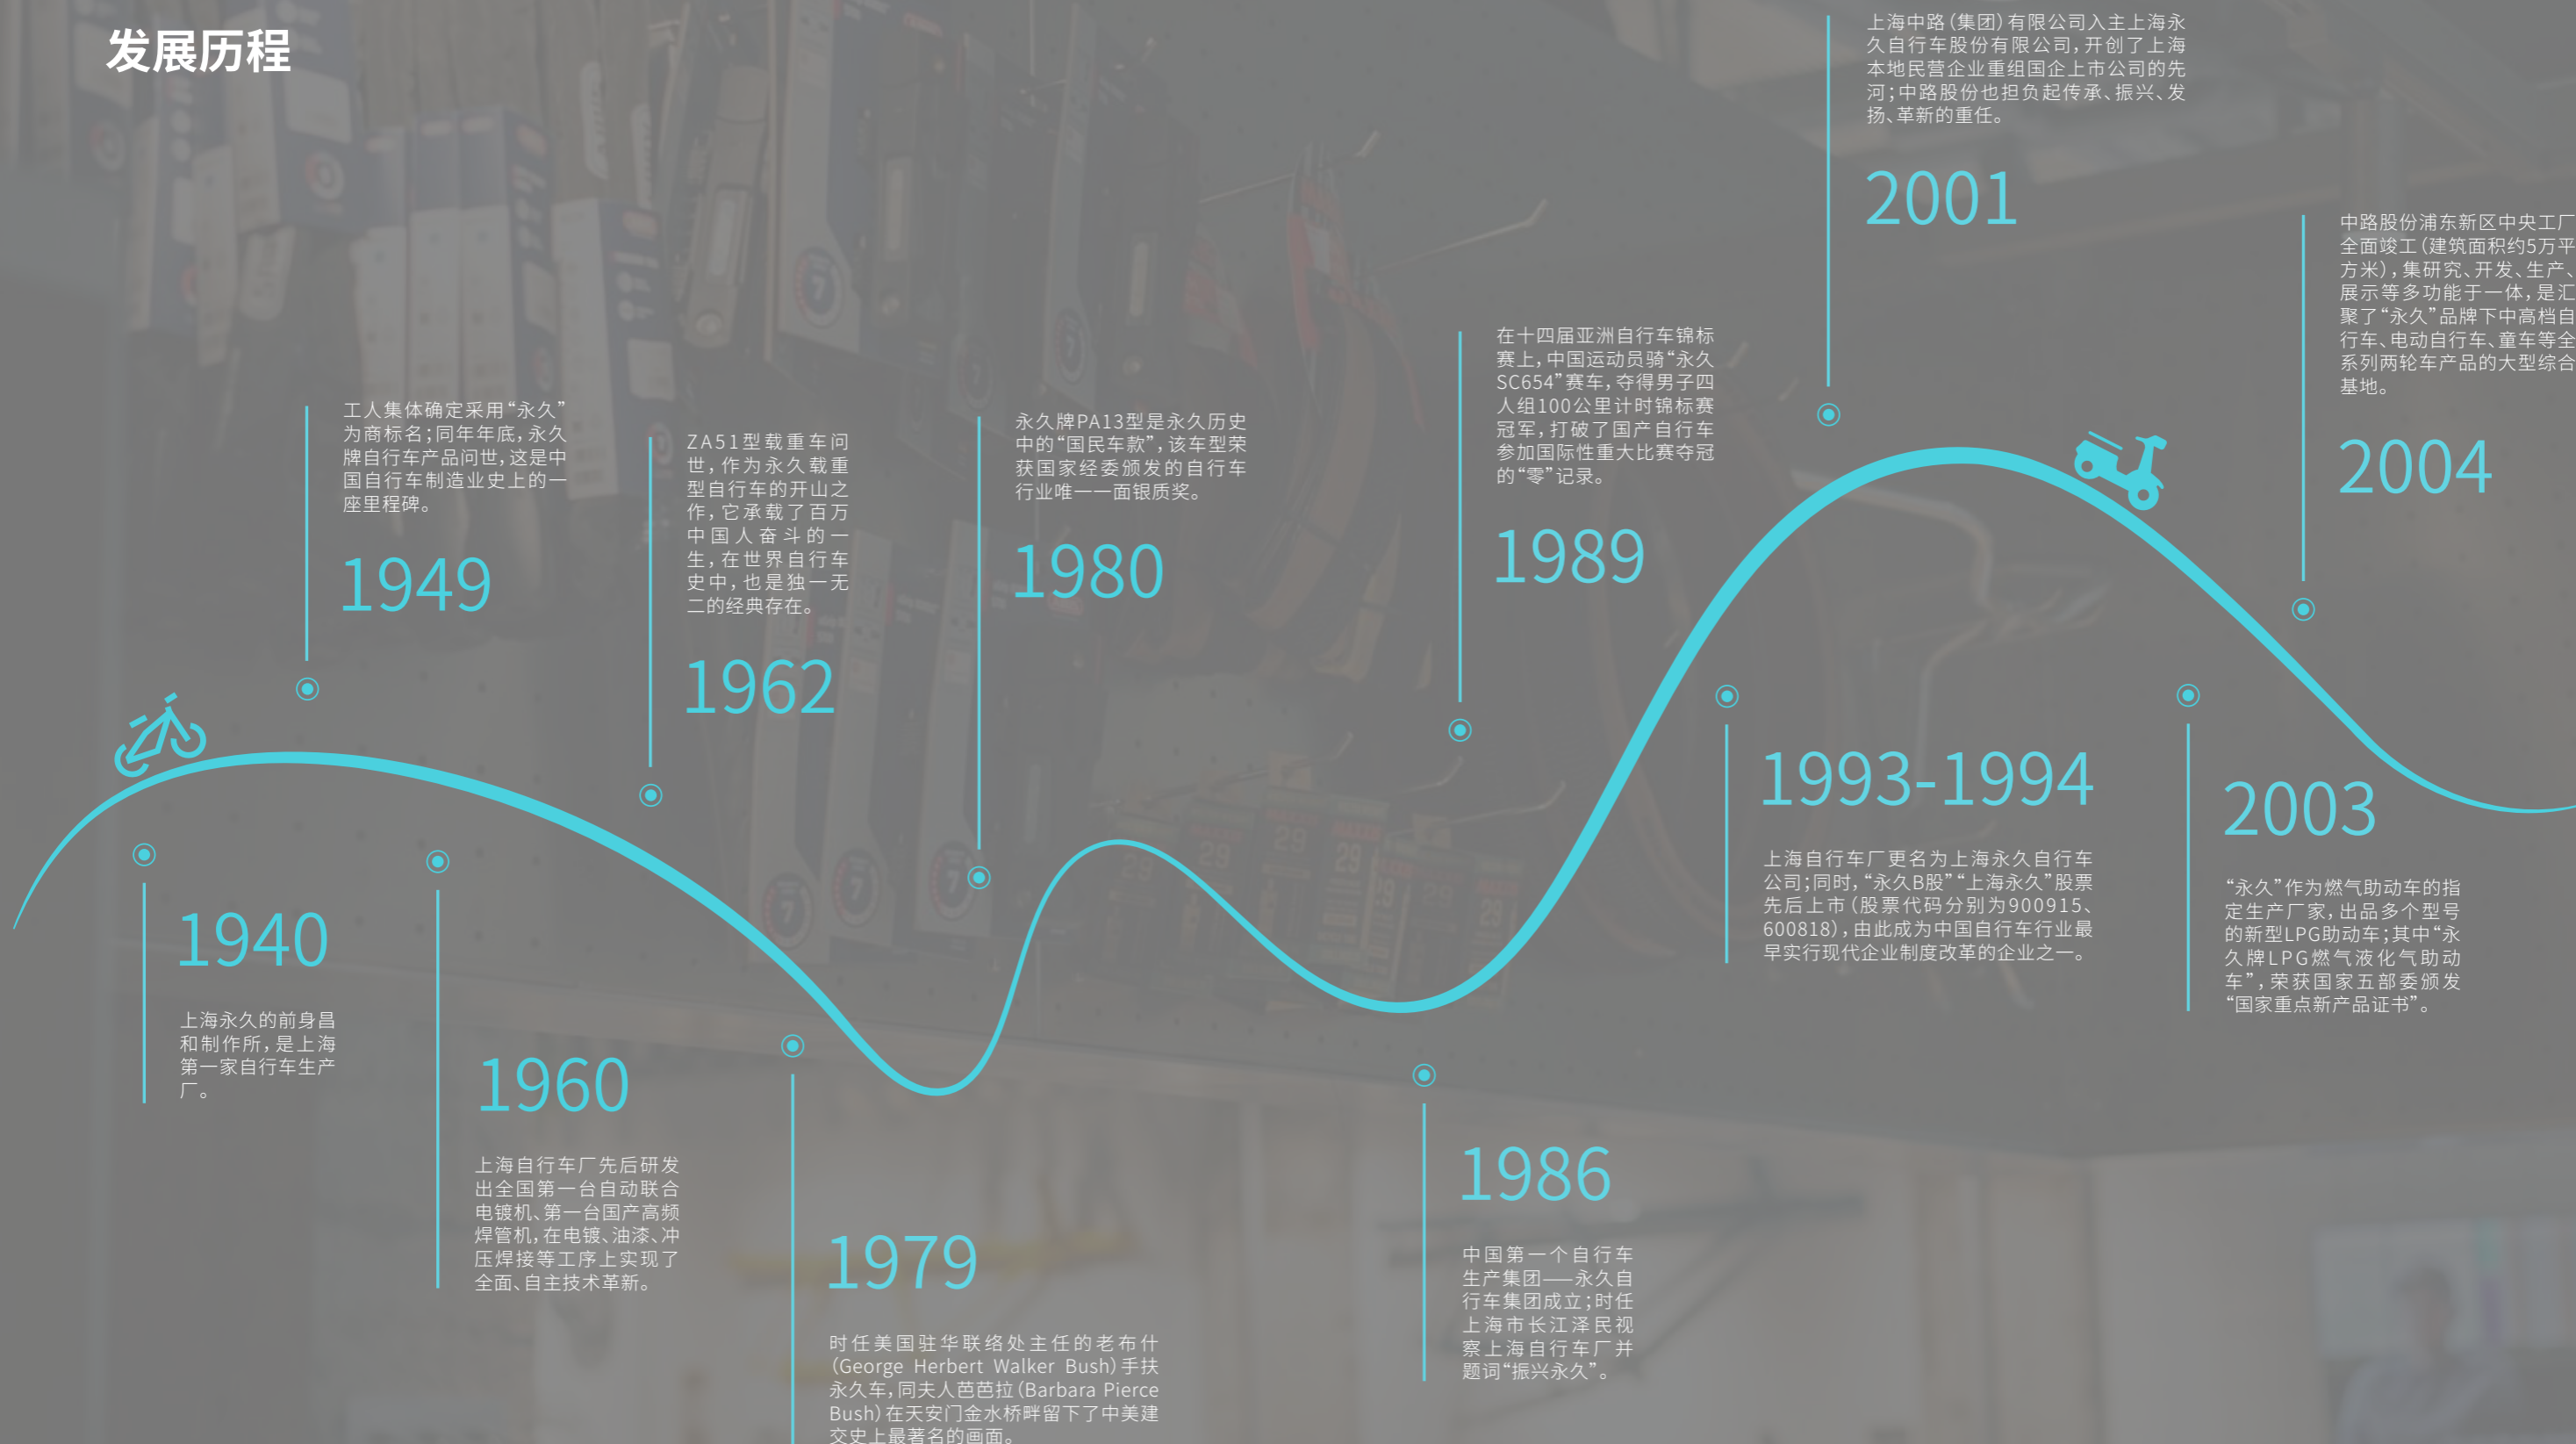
发展历程

1940

上海永久的前身昌和制作所，是上海第一家自行车生产厂。

工人集体确定采用“永久”为商标名；同年年底，永久牌自行车产品问世，这是中国自行车制造业史上的一座里程碑。

1949

1960

上海自行车厂先后研发出全国第一台自动联合电镀机、第一台国产高频焊管机，在电镀、油漆、冲压焊接等工序上实现了全面、自主技术革新。

ZA51型载重车问世，作为永久载重型自行车的开山之作，它承载了百万中国人奋斗的一生，在世界自行车史中，也是独一无二的经典存在。

1962

1979

时任美国驻华联络处主任的老布什(George Herbert Walker Bush)手扶永久车，同夫人芭芭拉(Barbara Pierce Bush)在天安门金水桥畔留下了中美建交史上最著名的画面。

永久牌PA13型是永久历史中的“国民车款”，该车型荣获国家经委颁发的自行车行业唯一一面银质奖。

1980

1986

中国第一个自行车生产集团——永久自行车集团成立；时任上海市长江泽民视察上海自行车厂并题词“振兴永久”。

在十四届亚洲自行车锦标赛上，中国运动员骑“永久SC654”赛车，夺得男子四人组100公里计时锦标赛冠军，打破了国产自行车参加国际性重大比赛夺冠的“零”记录。

1989

1993-1994

上海自行车厂更名为上海永久自行车公司；同时，“永久B股”“上海永久”股票先后上市（股票代码分别为900915、600818），由此成为中国自行车行业最早实行现代企业制度改革的企业之一。

上海中路（集团）有限公司入主上海永久自行车股份有限公司，开创了上海本地民营企业重组国企上市公司的先河；中路股份也担负起传承、振兴、发扬、革新的重任。

2001

2003

“永久”作为燃气助动车的指定生产厂家，出品多个型号的新型LPG助动车；其中“永久牌LPG燃气液化气助动车”，荣获国家五部委颁发“国家重点新产品证书”。

中路股份浦东新区中央工厂全面竣工（建筑面积约5万平方米），集研究、开发、生产、展示等多功能于一体，是汇聚了“永久”品牌下中高档自行车、电动自行车、童车等全系列两轮车产品的大型综合基地。

2004